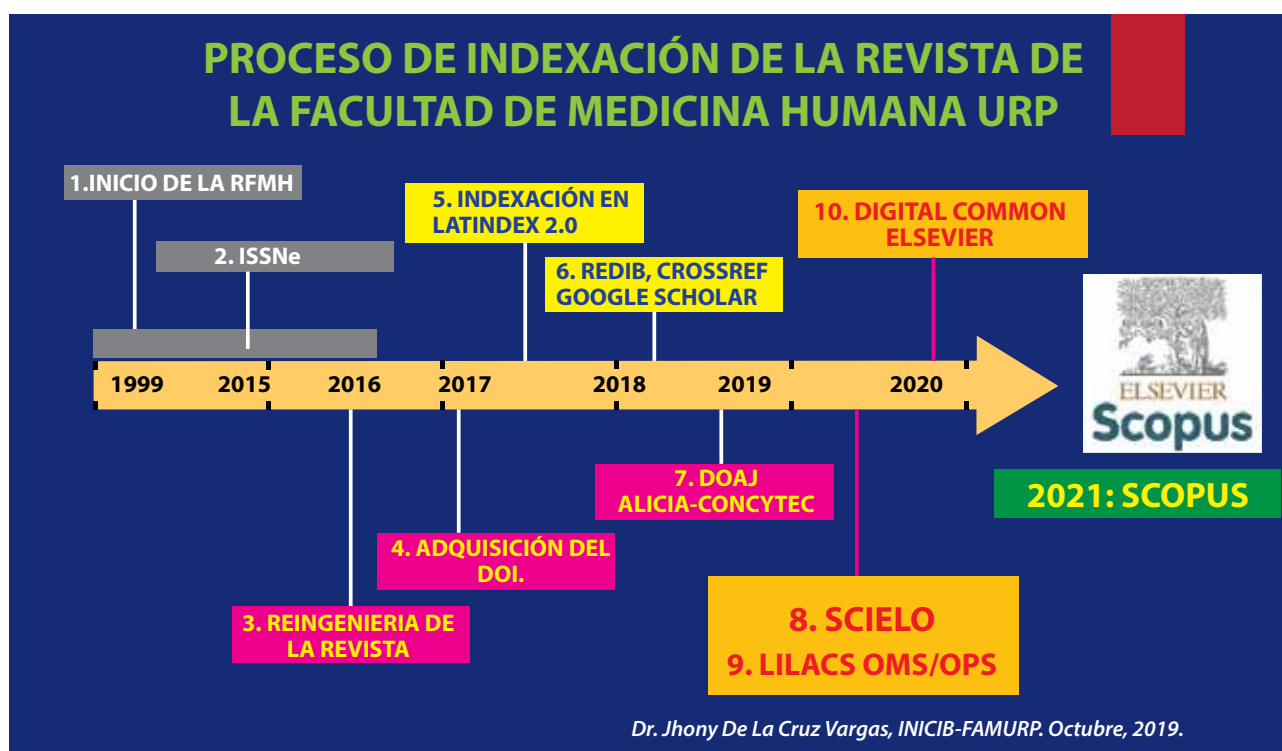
PROCESO DE INDEXACIÓN DE LA REVISTA DE LA FACULTAD DE MEDICINA HUMANA URP

1.INICIO DE LA RFMH

2. ISSNe

5. INDEXACIÓN EN LATINDEX 2.0

6. REDIB, CROSSREF GOOGLE SCHOLAR

10. DIGITAL COMMON ELSEVIER

1999 2015 2016 2017 2018 2019 2020

ELSEVIER
Scopus

2021: SCOPUS

7. DOAJ ALICIA-CONCYTEC

4. ADQUISICIÓN DEL DOI.

3. REINGENIERIA DE LA REVISTA

8. SCIELO
9. LILACS OMS/OPS

Dr. Jhony De La Cruz Vargas, INICIB-FAMURP. Octubre, 2019.